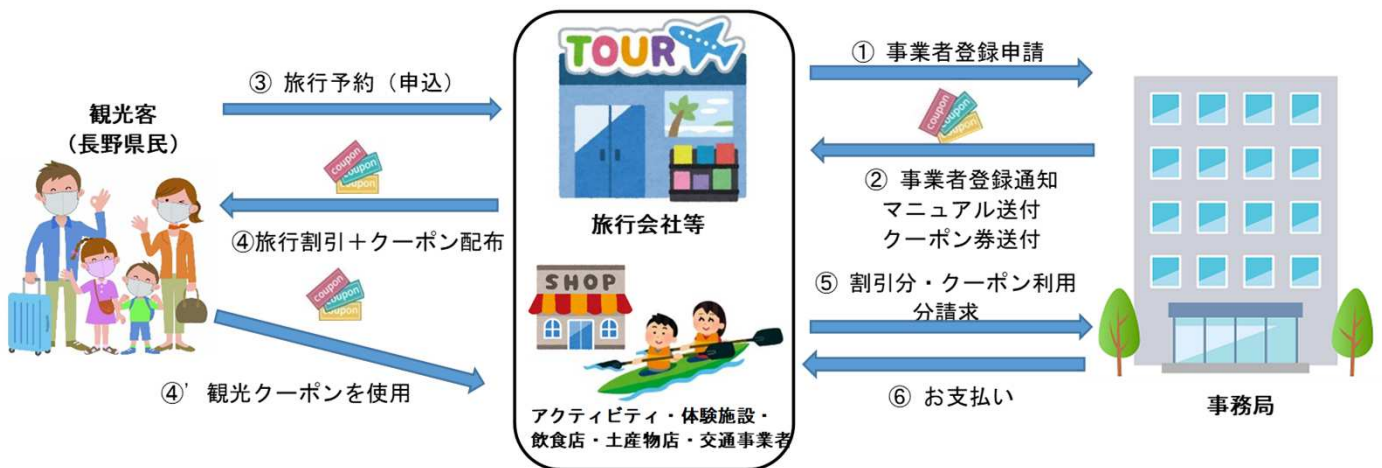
観光客
（長野県民）

③ 旅行予約（申込）

coupon coupon coupon

④旅行割引＋クーポン配布

coupon coupon coupon

④' 観光クーポンを使用

TOUR

旅行会社等

SHOP

アクティビティ・体験施設・飲食店・土産物店・交通事業者

① 事業者登録申請

coupon coupon coupon

② 事業者登録通知
マニュアル送付
クーポン券送付

⑤ 割引分・クーポン利用分請求

⑥ お支払い

事務局